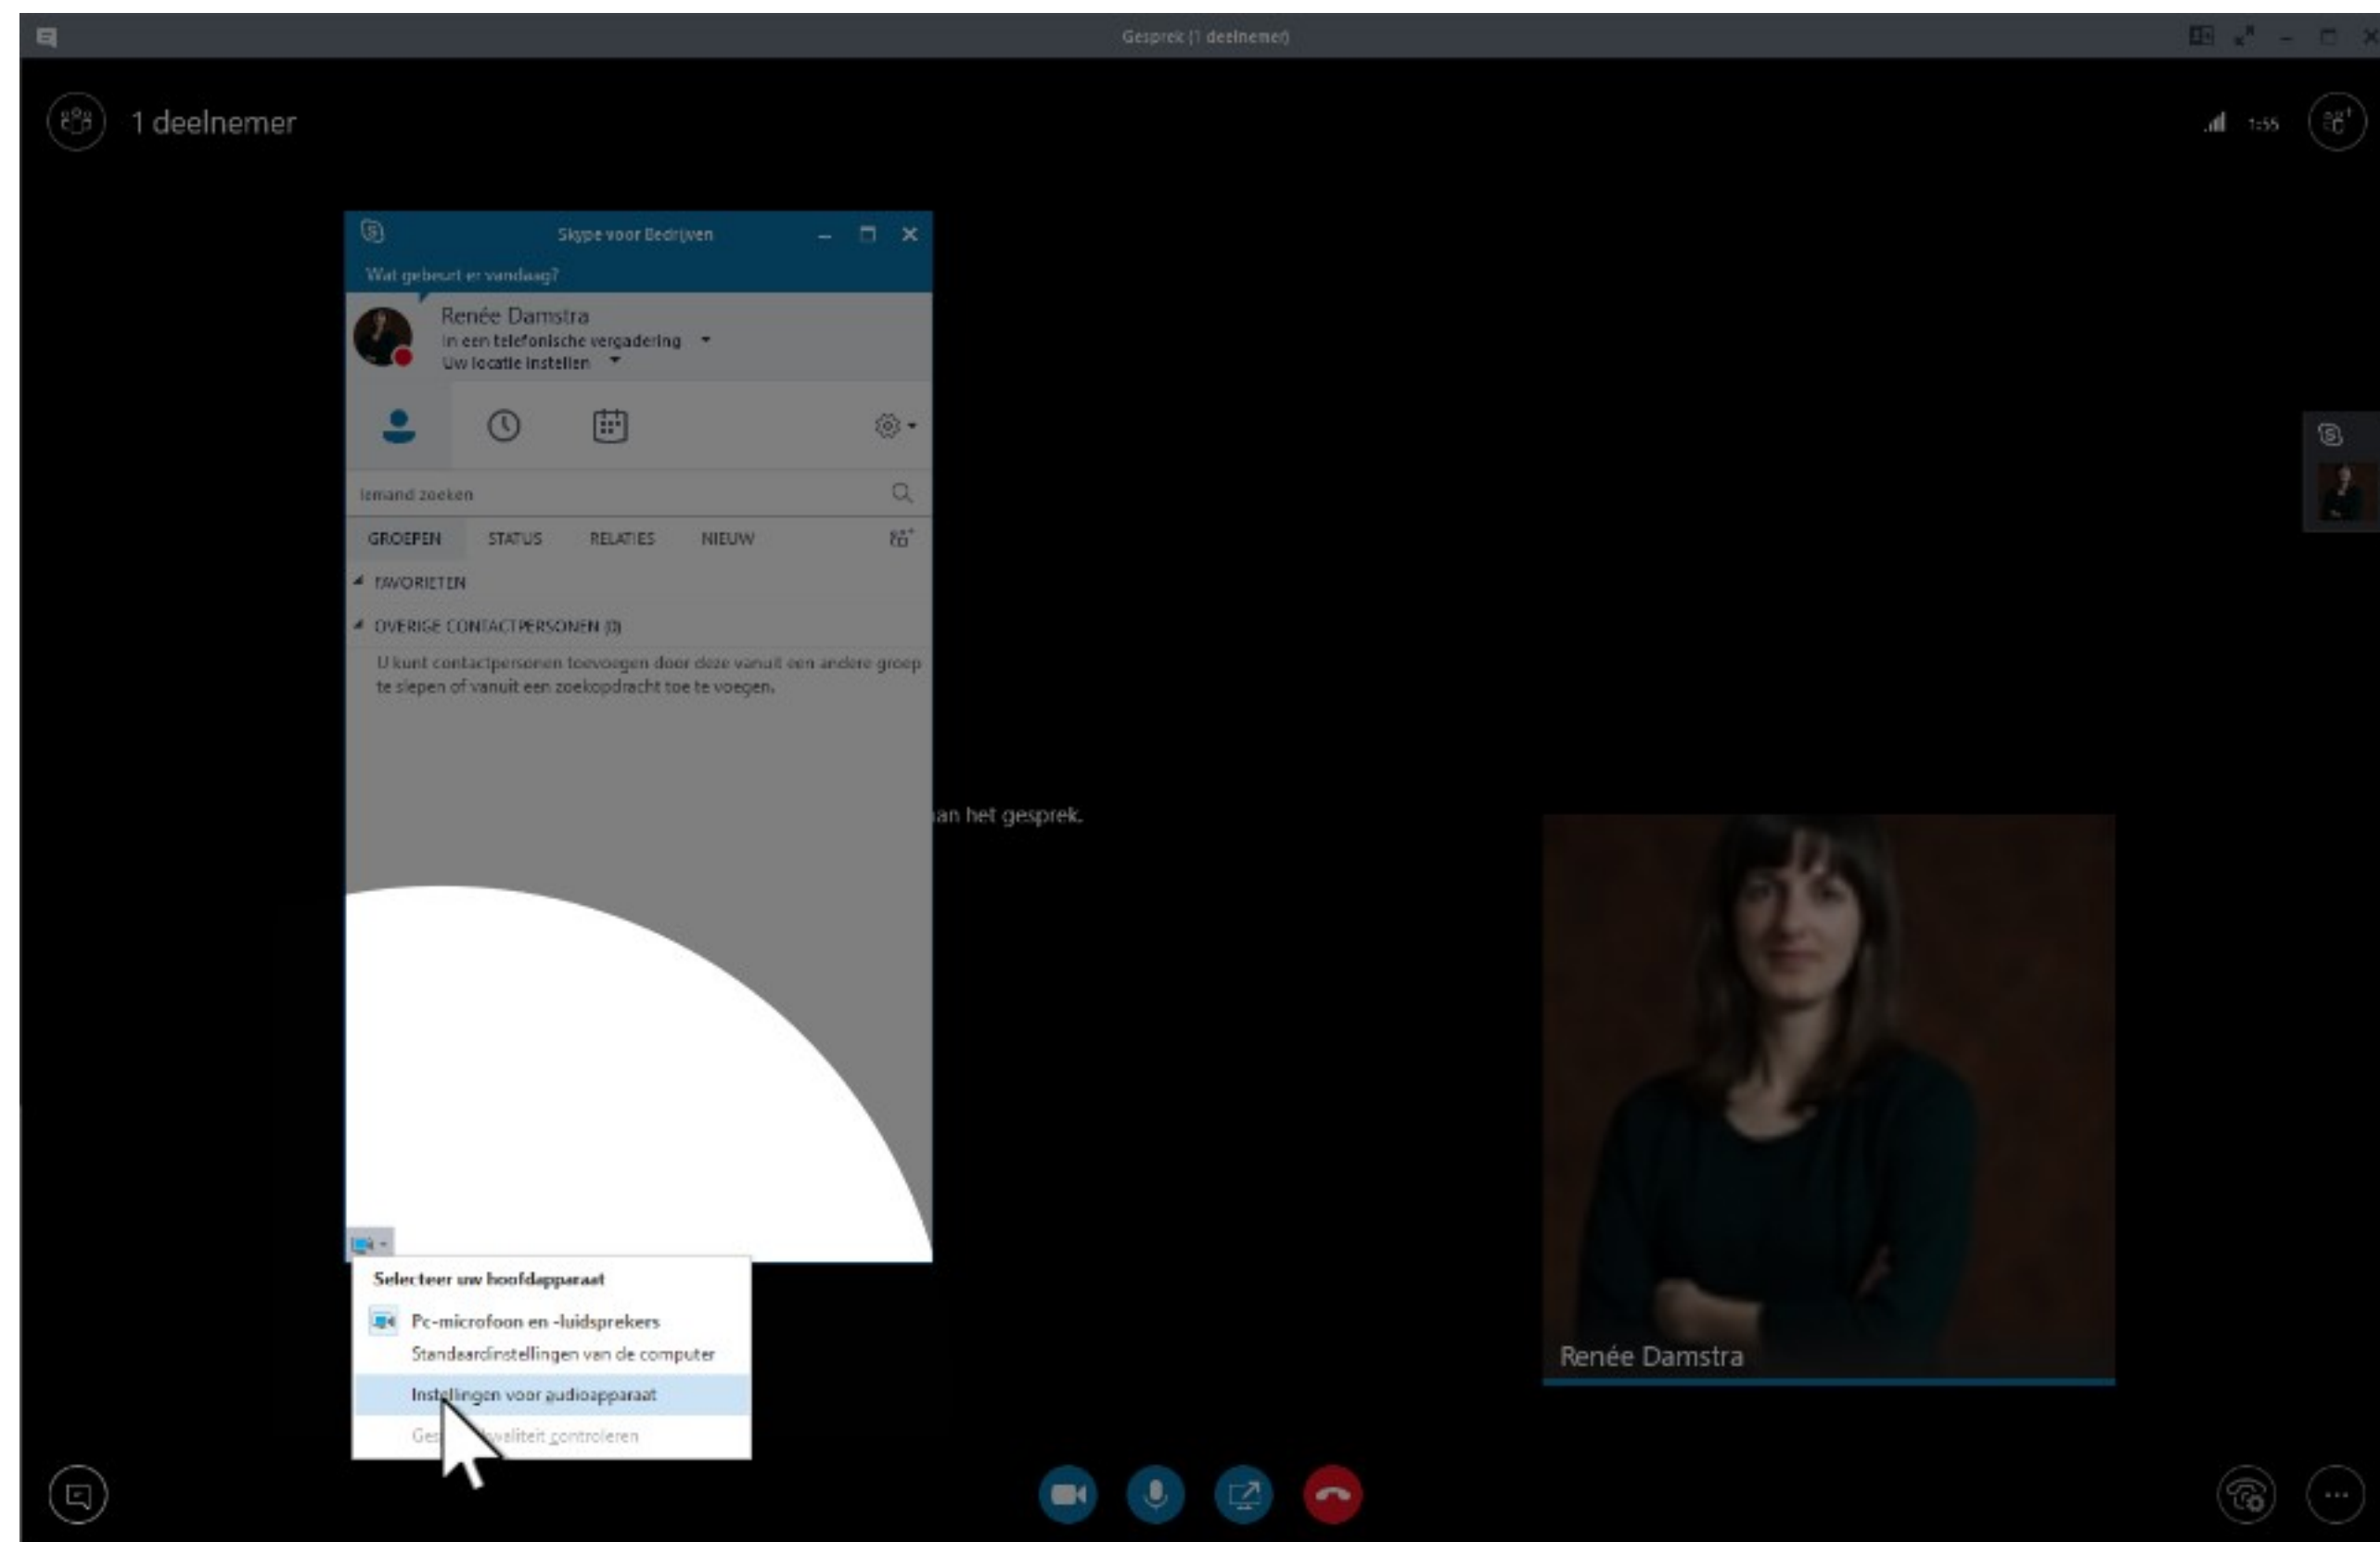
Gesprek (1 deelnemer)

1 deelnemer

1:55

Skype voor Bedrijven

Wat gebeurt er vandaag?

Renée Damstra
In een telefonische vergadering
Uw locatie instellen

Iemand zoeken

GROEPEN STATUS RELATIES NIEUW

FAVORIETEN

OVERIGE CONTACTPERSONEN (0)

U kunt contactpersonen toevoegen door deze vanuit een andere groep te slepen of vanuit een zoekopdracht toe te voegen.

an het gesprek.

Selecteer uw hoofdapparaat
Pc-microfoon en -luidsprekers
Standaardinstellingen van de computer
Instellingen voor audioapparaat
Ges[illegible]kwaliteit controleren

Renée Damstra